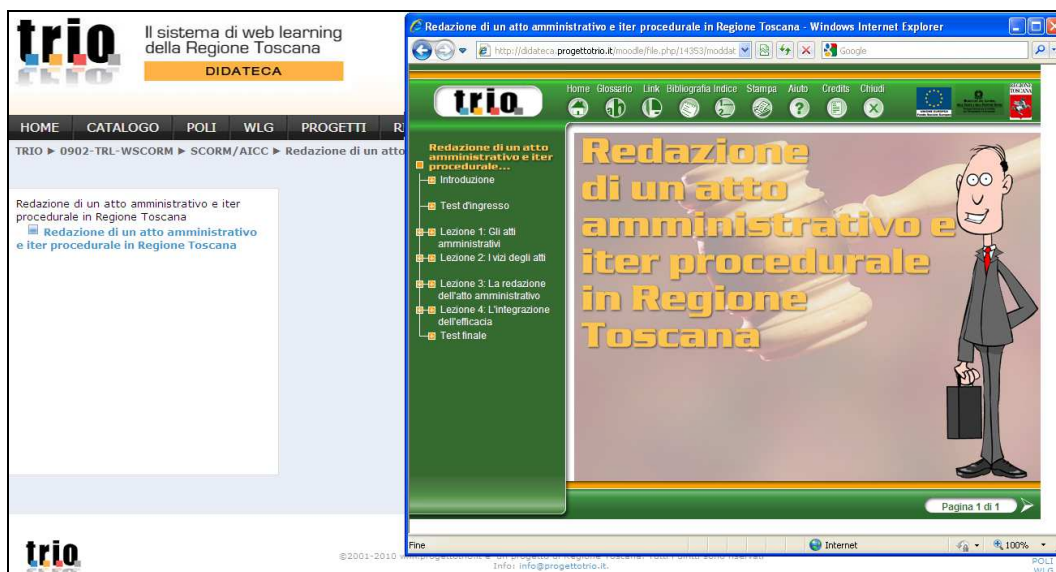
trio

Il sistema di web learning della Regione Toscana

DIDATECA

HOME CATALOGO POLI WLG PROGETTI R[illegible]

TRIO ► 0902-TRL-WSCORM ► SCORM/AICC ► Redazione di un atto

Redazione di un atto amministrativo e iter procedurale in Regione Toscana

Redazione di un atto amministrativo e iter procedurale in Regione Toscana

trio

©2001-2010 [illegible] Info: info@progettotrio.it.

POLI WLG

Redazione di un atto amministrativo e iter procedurale in Regione Toscana - Windows Internet Explorer

http://didateca.progettotrio.it/moodle/file.php/14353/moddat

Google

trio

Home Glossario Link Bibliografia Indice Stampa Aiuto Credits Chiudi

REGIONE TOSCANA

Redazione di un atto amministrativo e iter procedurale...

Introduzione

Test d'ingresso

Lezione 1: Gli atti amministrativi

Lezione 2: I vizi degli atti

Lezione 3: La redazione dell'atto amministrativo

Lezione 4: L'integrazione dell'efficacia

Test finale

Redazione di un atto amministrativo e iter procedurale in Regione Toscana

Pagina 1 di 1

Fine

Internet

100%